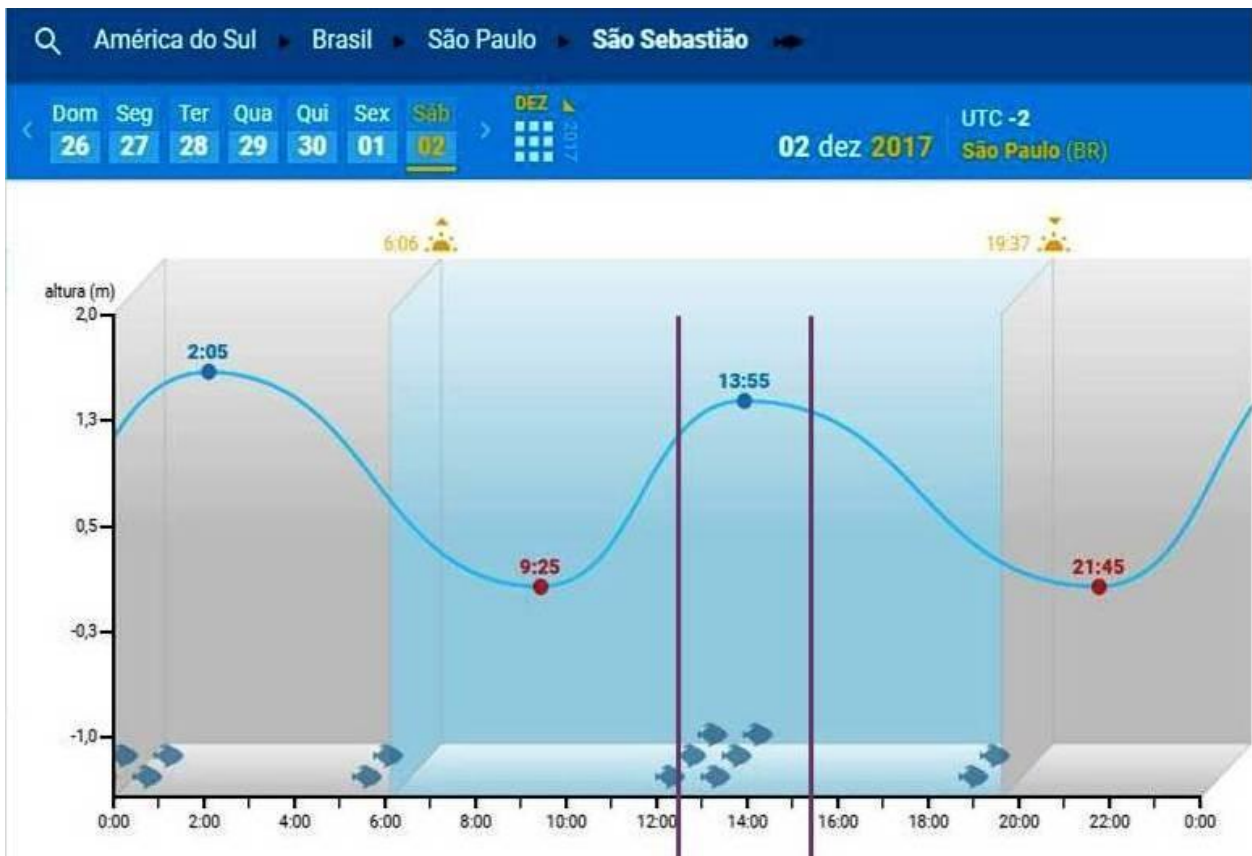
América do Sul ▸ Brasil ▸ São Paulo ▸ São Sebastião

Dom 26 Seg 27 Ter 28 Qua 29 Qui 30 Sex 01 Sáb 02

DEZ 2017

02 dez 2017

UTC -2
São Paulo (BR)

6:06
19:37

altura (m)
2,0
1,3
0,5
-0,3
-1,0

2:05
9:25
13:55
21:45

0:00 2:00 4:00 6:00 8:00 10:00 12:00 14:00 16:00 18:00 20:00 22:00 0:00